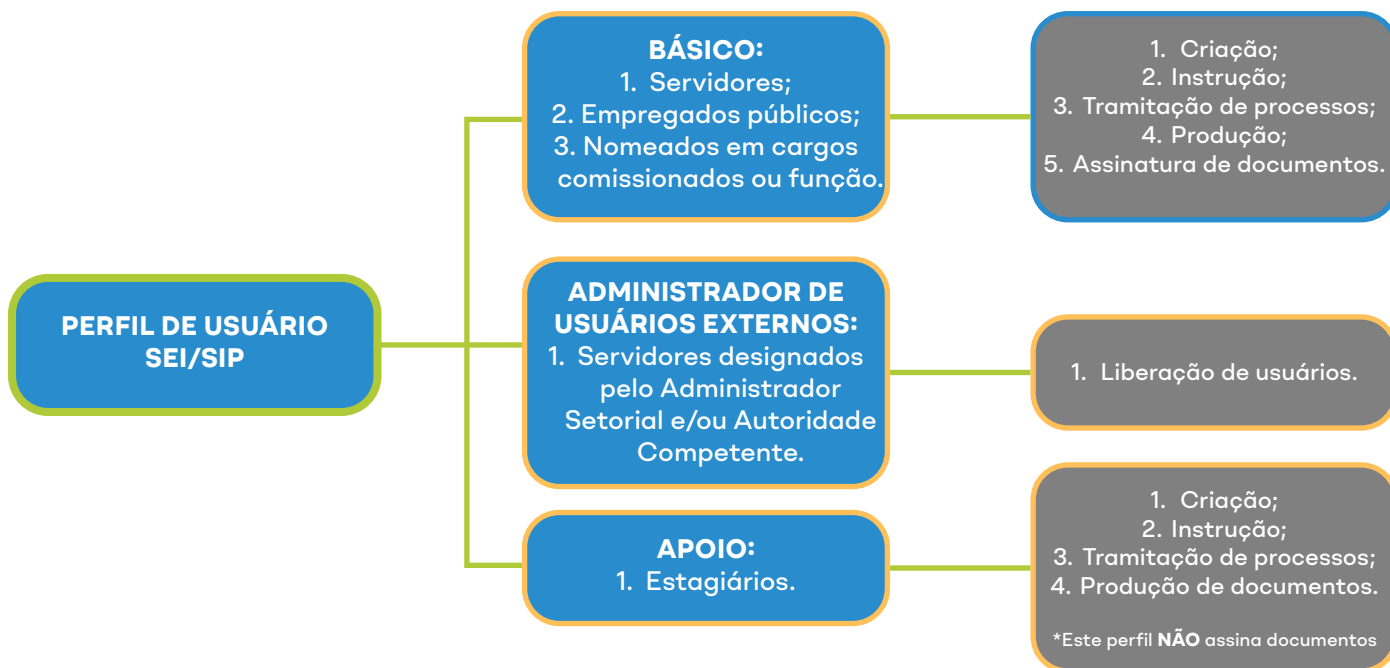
PERFIL DE USUÁRIO SEI/SIP

BÁSICO:
1. Servidores;
2. Empregados públicos;
3. Nomeados em cargos comissionados ou função.

1. Criação;
2. Instrução;
3. Tramitação de processos;
4. Produção;
5. Assinatura de documentos.

ADMINISTRADOR DE USUÁRIOS EXTERNOS:
1. Servidores designados pelo Administrador Setorial e/ou Autoridade Competente.

1. Liberação de usuários.

APOIO:
1. Estagiários.

1. Criação;
2. Instrução;
3. Tramitação de processos;
4. Produção de documentos.

*Este perfil NÃO assina documentos